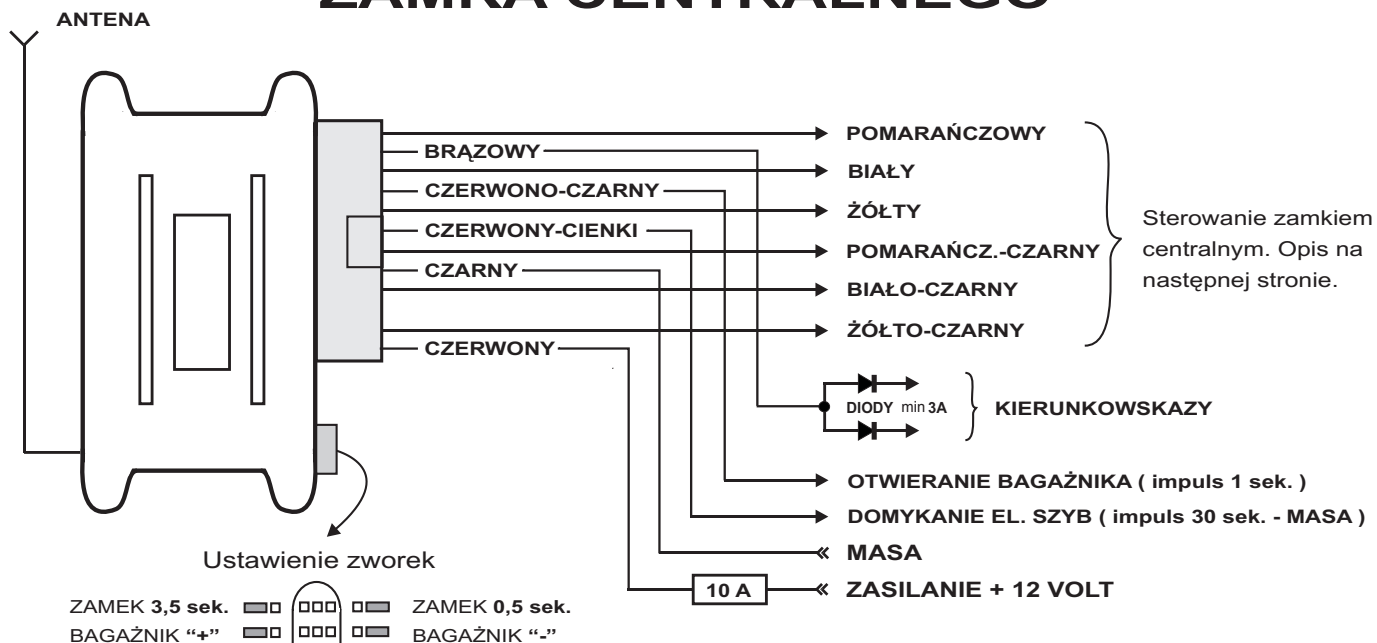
ZAMKA CENTRALNEGO

ANTENA

BRĄZOWY
CZERWONO-CZARNY
CZERWONY-CIENKI
CZARNY
CZERWONY

POMARAŃCZOWY
BIAŁY
ŻÓŁTY
POMARAŃCZ.-CZARNY
BIAŁO-CZARNY
ŻÓŁTO-CZARNY

Sterowanie zamkiem centralnym. Opis na następnej stronie.

DIODY min 3A
KIERUNKOWSKAZY

OTWIERANIE BAGAŻNIKA ( impuls 1 sek. )
DOMYKANIE EL. SZYB ( impuls 30 sek. - MASA )
MASA
10 A
ZASILANIE + 12 VOLT

Ustawienie zworek
ZAMEK 3,5 sek.
ZAMEK 0,5 sek.
BAGAŻNIK "+"
BAGAŻNIK "-"